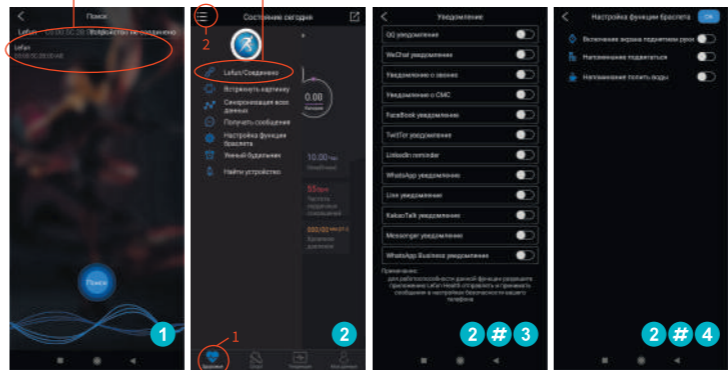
Поиск
Lefun 00:00:5C:20 Устройство не соединено
Lefun
00:00:5C:20:00:48
Поиск
1

Состояние сегодня
2
Lefun/Соединено
Встряхнуть картинку
Синхронизация всех данных
Получать сообщения
Настройка функции браслета
Умный будильник
Найти устройство
0.00
Калории
10.00
55
200/300
1
Здоровье
2

Уведомление
QQ уведомление
WeChat уведомление
Уведомление о звонке
Уведомление о СМС
FaceBook уведомление
Twitter уведомление
Linkedin reminder
WhatsApp уведомление
Line уведомление
KakaoTalk уведомление
Messenger уведомление
WhatsApp Business уведомление
Примечание:
для работоспособности данной функции разрешите приложению Lefun Health отправлять и принимать сообщения в настройках безопасности вашего телефона
2 # 3

Настройка функции браслета OK
Включение экрана поднятием руки
Напоминание подвигаться
Напоминание попить воды
2 # 4